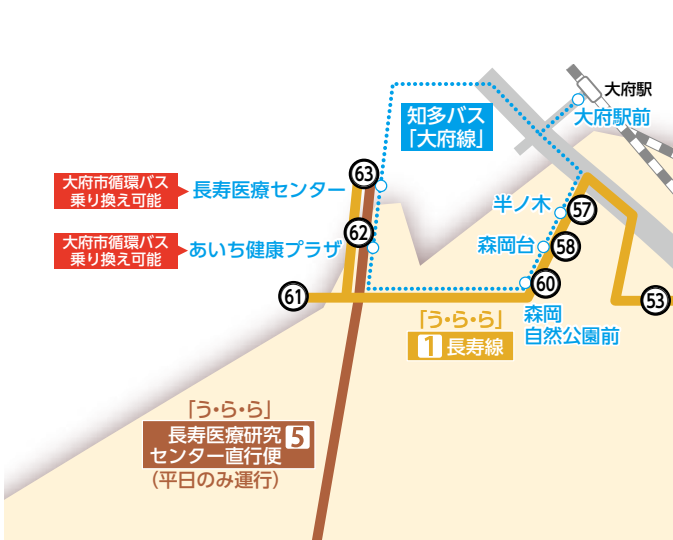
大府駅

知多バス
「大府線」

大府駅前

63

大府市循環バス
乗り換え可能

長寿医療センター

半ノ木

57

62

大府市循環バス
乗り換え可能

あいち健康プラザ

森岡台

58

61

60

53

森岡
自然公園前

「う・ら・ら」
1 長寿線

「う・ら・ら」
長寿医療研究 5
センター直行便
(平日のみ運行)